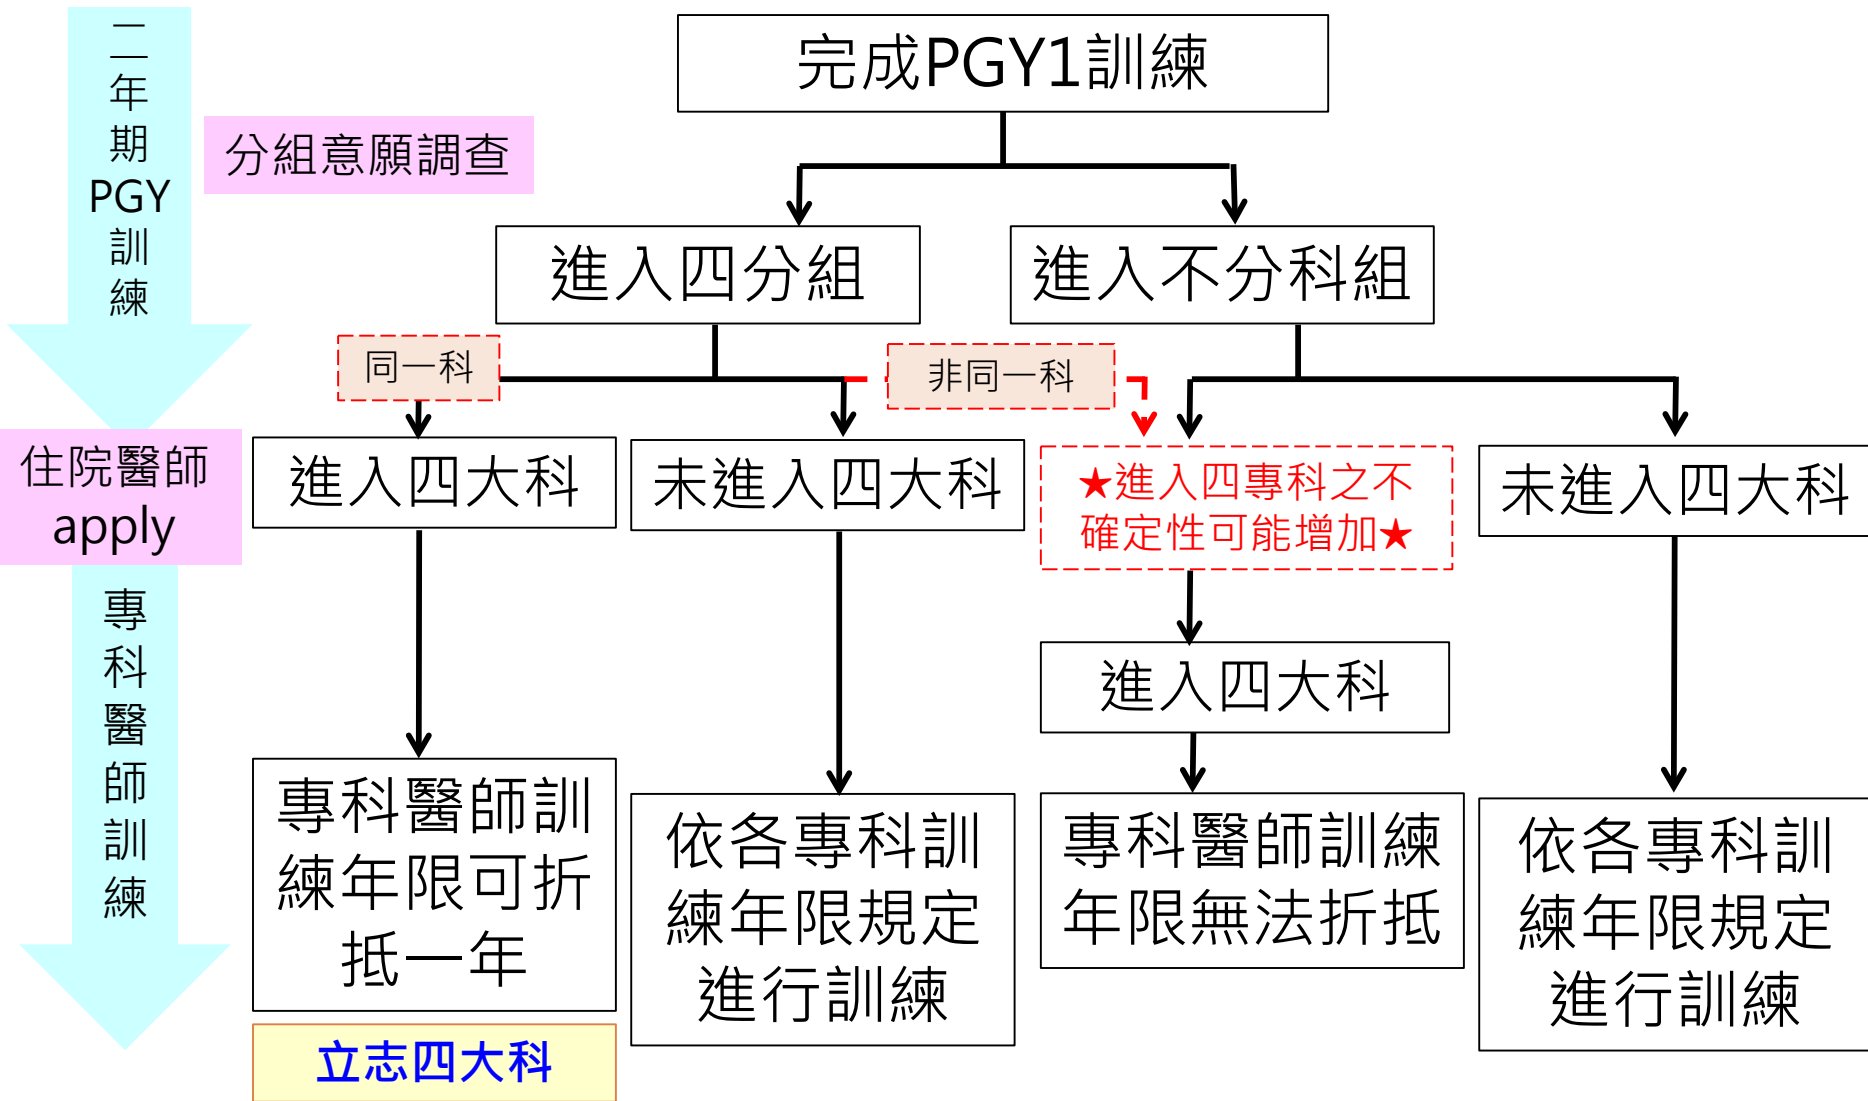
二年期PGY訓練

分組意願調查

完成PGY1訓練

進入四分組

進入不分科組

同一科

非同一科

住院醫師apply

進入四大科

未進入四大科

★進入四專科之不確定性可能增加★

未進入四大科

進入四大科

專科醫師訓練

專科醫師訓練年限可折抵一年

依各專科訓練年限規定進行訓練

專科醫師訓練年限無法折抵

依各專科訓練年限規定進行訓練

立志四大科